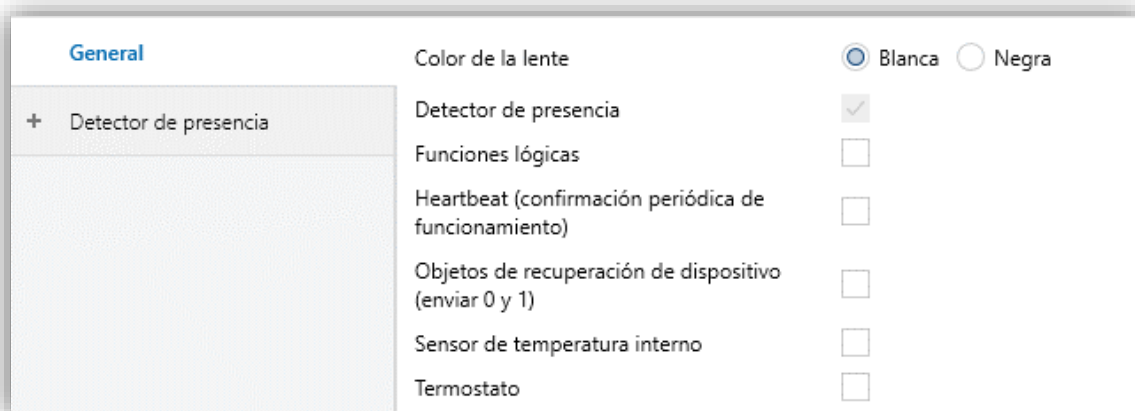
General

+ Detector de presencia

Color de la lente
Blanca
Negra

Detector de presencia

Funciones lógicas

Heartbeat (confirmación periódica de funcionamiento)

Objetos de recuperación de dispositivo (enviar 0 y 1)

Sensor de temperatura interno

Termostato